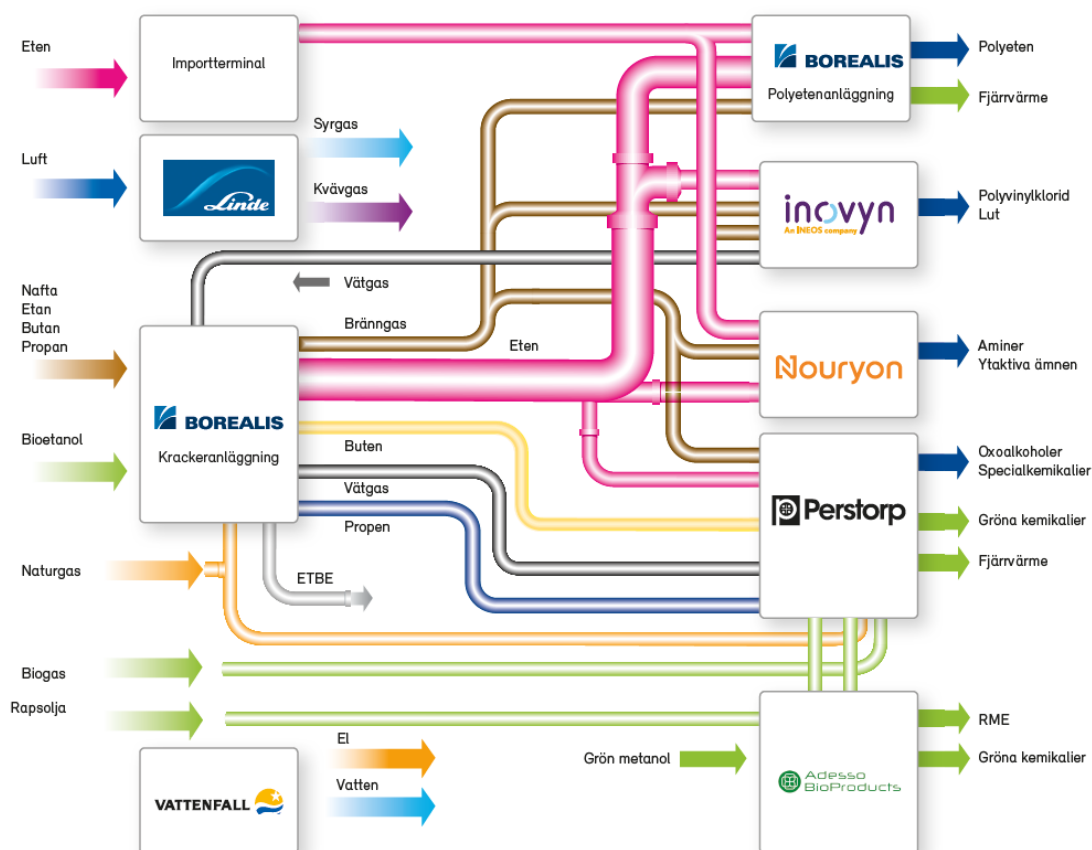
Eten

Importterminal

BOREALIS
Polyetenanläggning

Polyeten

Fjärrvärme

Luft

Linde

Syrgas

Kvävgas

inovyn
An INEOS company

Polyvinylklorid
Lut

Vätgas

Nafta
Etan
Butan
Propan

Bränngas

Eten

Nouryon

Aminer
Ytaktiva ämnen

BOREALIS
Krackeranläggning

Bioetanol

Buten

Vätgas

Propen

Perstorp

Oxoalkoholer
Specialkemikalier

Gröna kemikalier

Fjärrvärme

Naturgas

ETBE

Biogas

Rapsolja

El

Vatten

VATTENFALL

Grön metanol

Adesso
BioProducts

RME

Gröna kemikalier